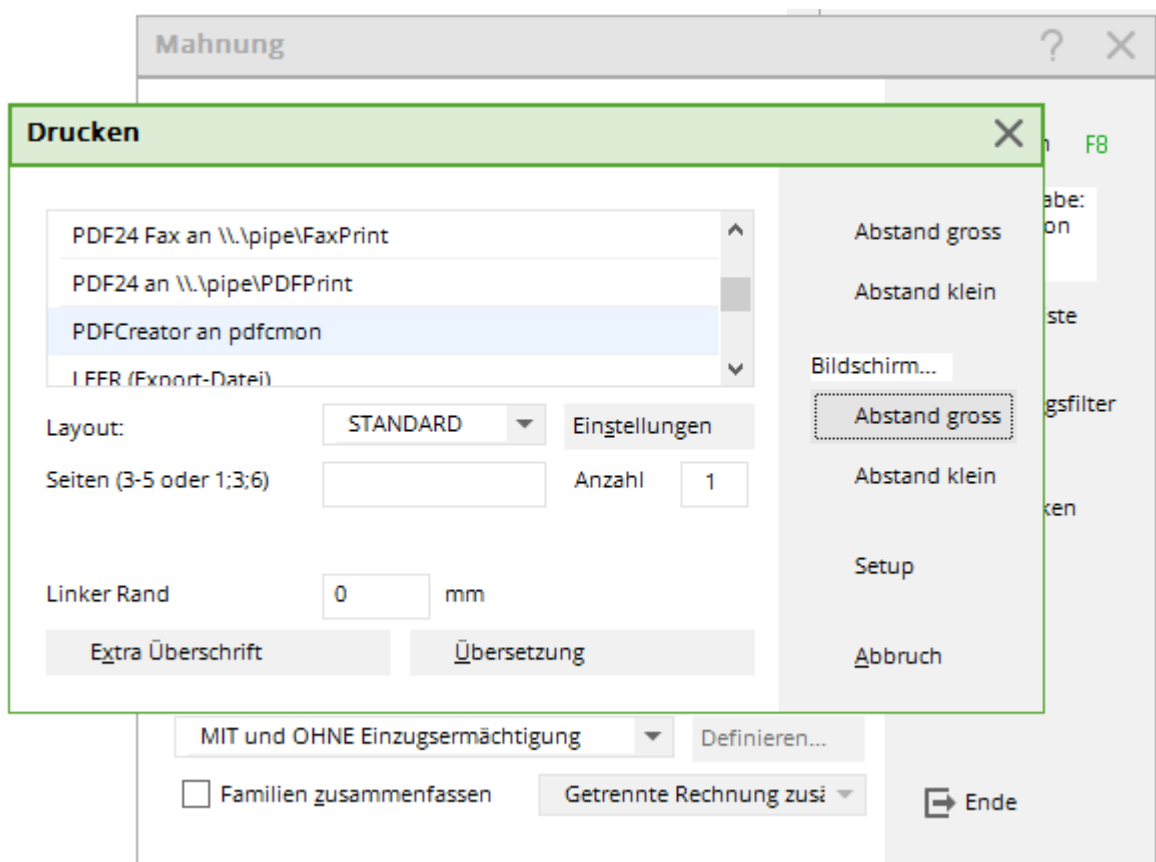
Mahnung

Drucken

PDF24 Fax an \\.\pipe\FaxPrint
PDF24 an \\.\pipe\PDFPrint
PDFCreator an pdfcmon
LEER (Export-Datei)

Layout: STANDARD Einstellungen
Seiten (3-5 oder 1;3;6) Anzahl 1

Linker Rand 0 mm

Extra Überschrift Übersetzung

Abstand gross
Abstand klein
Bildschirm...
Abstand gross
Abstand klein
Setup
Abbruch

n F8
abe:
on
ste
gsfilter
ken

MIT und OHNE Einzugsermächtigung Definieren...
Familien zusammenfassen Getrennte Rechnung zusä

Ende